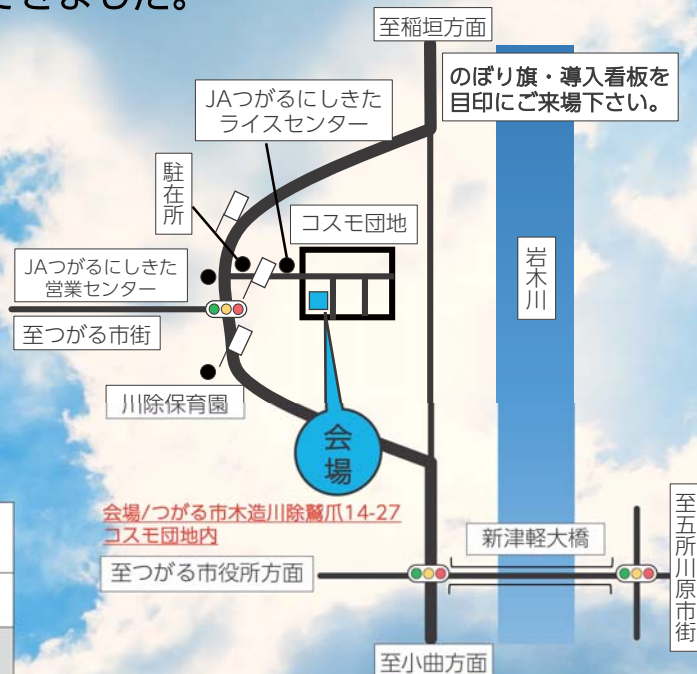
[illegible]きました。

至稲垣方面

のぼり旗・導入看板を目印にご来場下さい。

JAつがるにしきたライスセンター

駐在所

コスモ団地

JAつがるにしきた営業センター

岩木川

至つがる市街

川除保育園

会場

会場/つがる市木造川除鷲爪14-27
コスモ団地内

新津軽大橋

至つがる市役所方面

至五所川原市街

至小曲方面